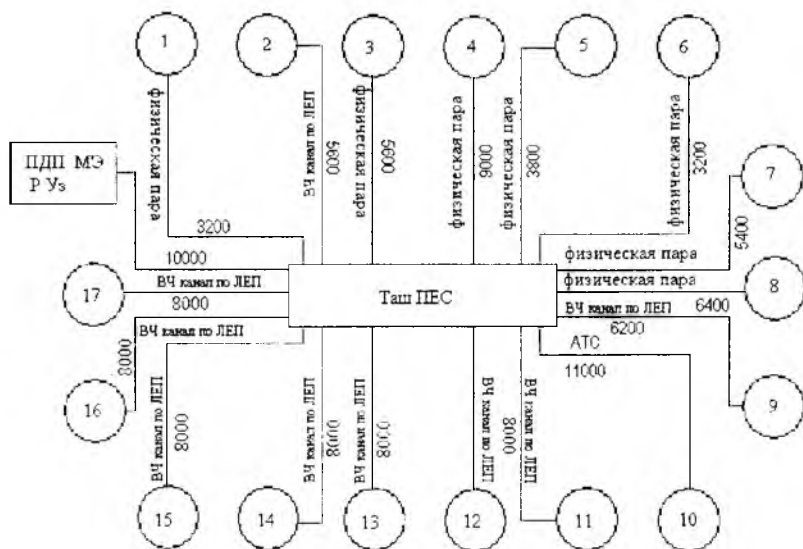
1
2
3
4
5
6
ПДП МЭ Р Уз
физическая пара
3200
ВЧ канал по ЛЕП
6600
физическая пара
5600
физическая пара
9000
физическая пара
3800
физическая пара
3200
7
5400
10000
физическая пара
17
ВЧ канал по ЛЕП
8000
Таш ПЕС
физическая пара
8
ВЧ канал по ЛЕП
6400
6200
ВЧ канал по ЛЕП
АТС
16
8000
11000
9
ВЧ канал по ЛЕП
8000
ВЧ канал по ЛЕП
8000
ВЧ канал по ЛЕП
8000
ВЧ канал по ЛЕП
ВЧ канал по ЛЕП
8000
15
14
13
12
11
10